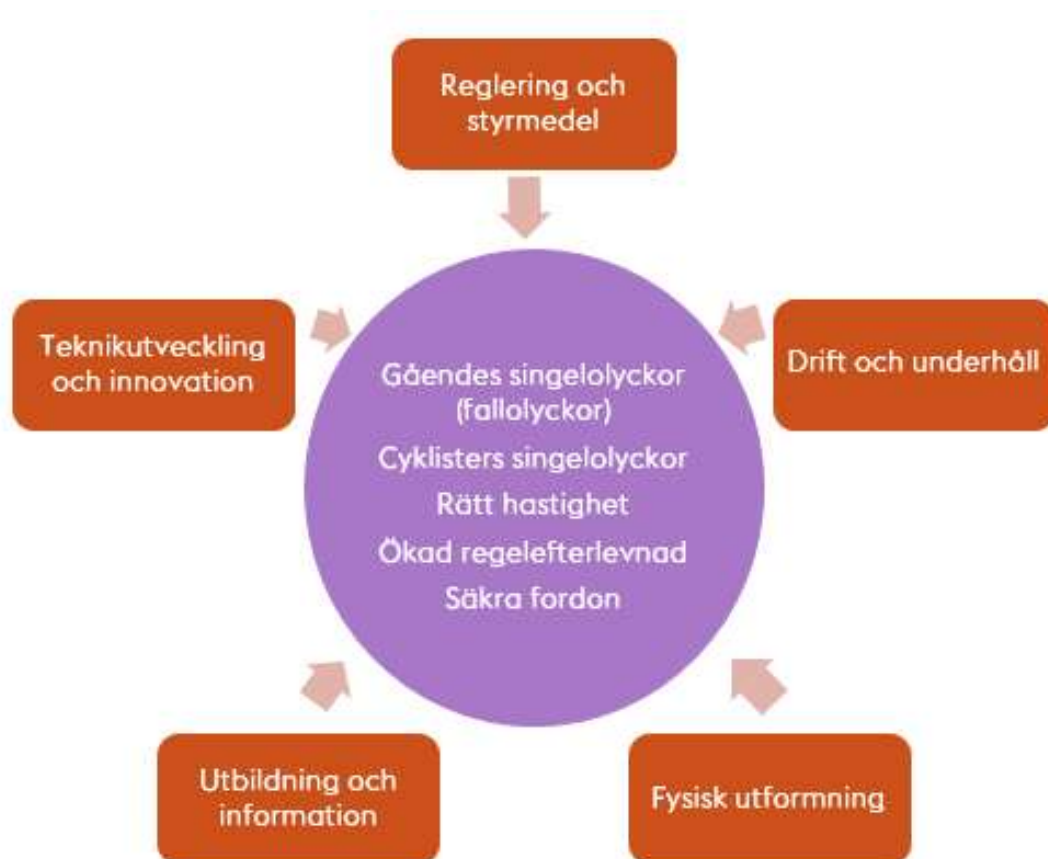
Reglering och styrmedel

Teknikutveckling och innovation

Drift och underhåll

Gåendes singelolyckor (fallolyckor)
Cyklisters singelolyckor
Rätt hastighet
Ökad regelefterlevnad
Säkra fordon

Utbildning och information

Fysisk utformning